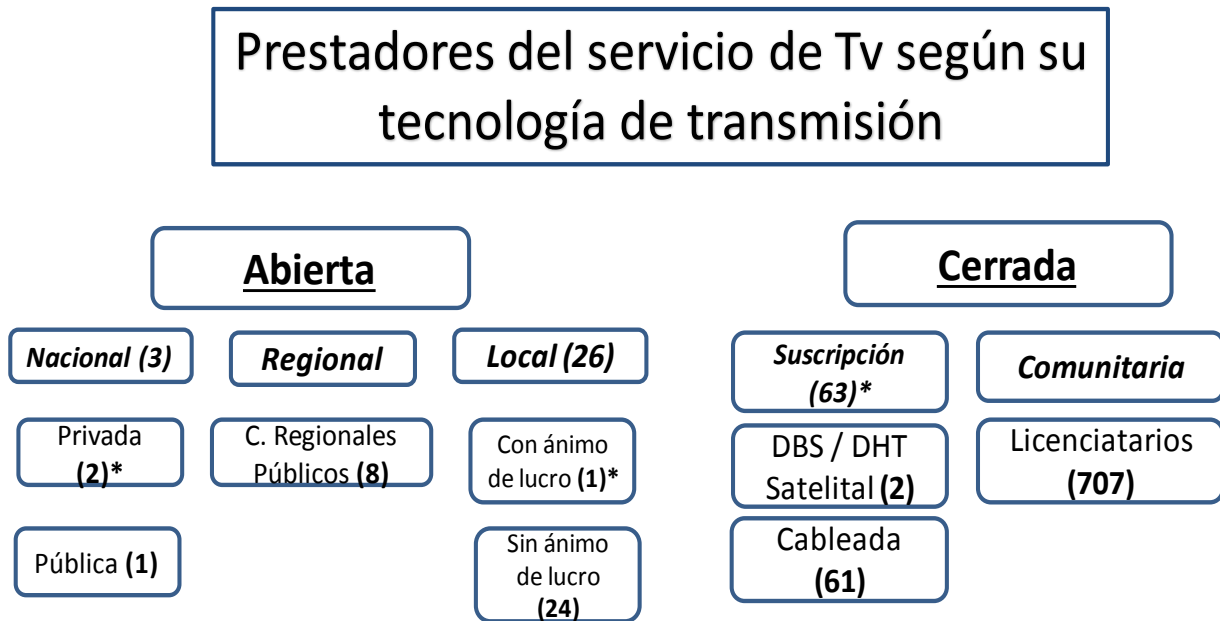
Prestadores del servicio de Tv según su tecnología de transmisión

Abierta

Nacional (3)

Privada (2)*

Pública (1)

Regional

C. Regionales Públicos (8)

Local (26)

Con ánimo de lucro (1)*

Sin ánimo de lucro (24)

Cerrada

Suscripción (63)*

DBS / DHT Satelital (2)

Cableada (61)

Comunitaria

Licenciatarios (707)